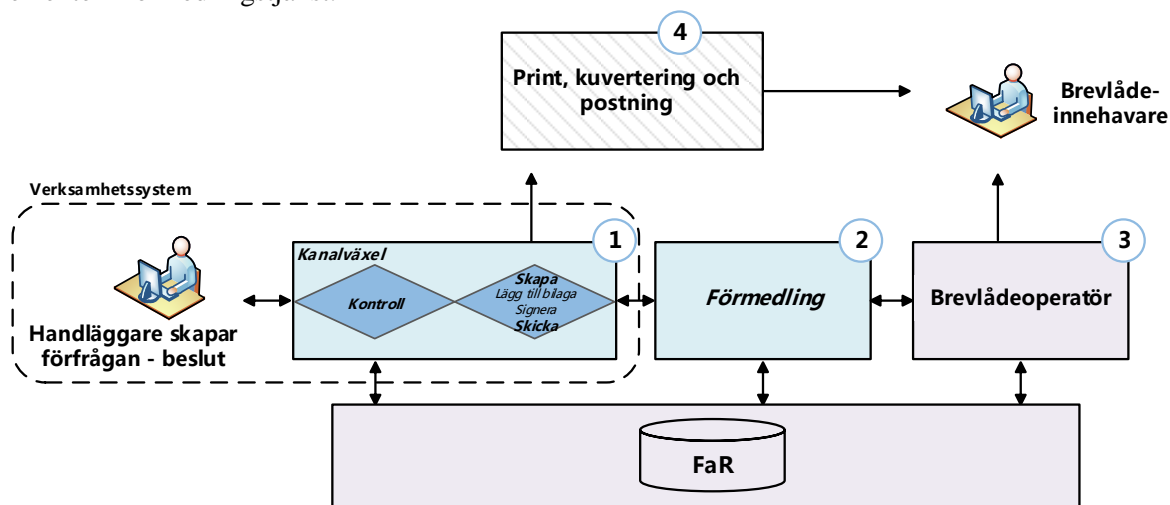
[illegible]

4

Print, kuvertering och postning

Brevlåde-innehavare

Verksamhetssystem

Kanalväxel

1

Kontroll

Skapa
Lägg till bilaga
Signera
Skicka

Handläggare skapar förfrågan - beslut

2

Förmedling

3

Brevlådeoperatör

FaR